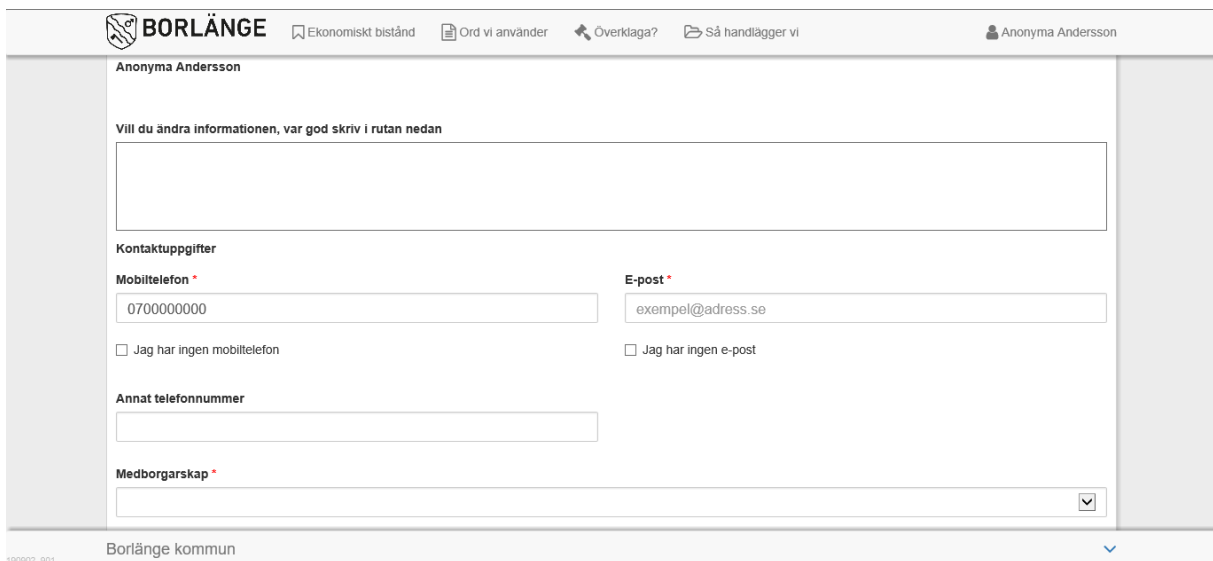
BORLÄNGE Ekonomiskt bistånd Ord vi använder Överklaga? Så handlägger vi Anonyma Andersson

Anonyma Andersson

Vill du ändra informationen, var god skriv i rutan nedan

Kontaktuppgifter

Mobiltelefon *

0700000000

Jag har ingen mobiltelefon

E-post *

exempel@adress.se

Jag har ingen e-post

Annat telefonnummer

Medborgarskap *

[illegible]

Borlänge kommun